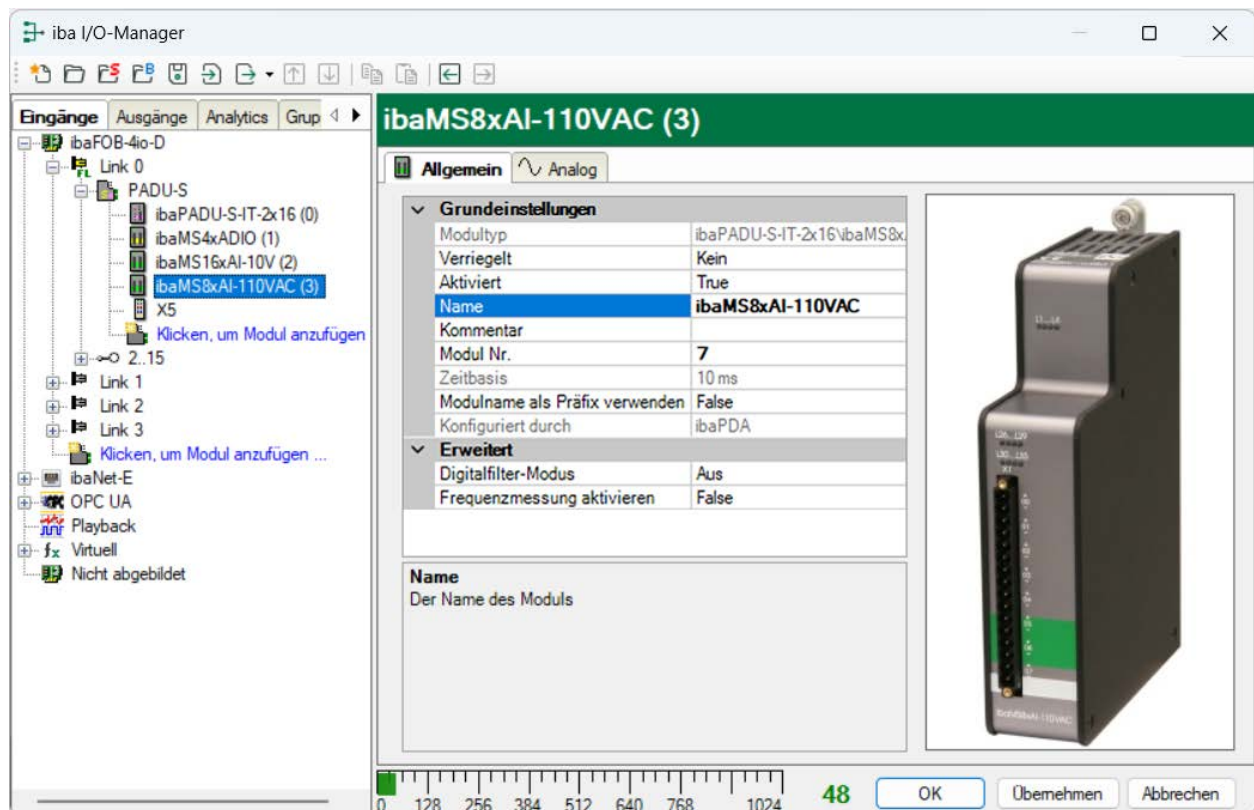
iba I/O-Manager

Eingänge | Ausgänge | Analytics | Grup

ibaFOB-4io-D
Link 0
PADU-S
ibaPADU-S-IT-2x16 (0)
ibaMS4xADIO (1)
ibaMS16xAI-10V (2)
ibaMS8xAI-110VAC (3)
X5
Klicken, um Modul anzufügen
2..15
Link 1
Link 2
Link 3
Klicken, um Modul anzufügen ...
ibaNet-E
OPC UA
Playback
Virtuell
Nicht abgebildet

ibaMS8xAI-110VAC (3)

Allgemein | Analog

| Grundeinstellungen | |
|---|---|
| Modultyp | ibaPADU-S-IT-2x16\ibaMS8x. |
| Verriegelt | Kein |
| Aktiviert | True |
| Name | ibaMS8xAI-110VAC |
| Kommentar | |
| Modul Nr. | 7 |
| Zeitbasis | 10 ms |
| Modulname als Präfix verwenden | False |
| Konfiguriert durch | ibaPDA |
| Erweitert | |
| Digitalfilter-Modus | Aus |
| Frequenzmessung aktivieren | False |

Name
Der Name des Moduls

ibaMS8xAI-110VAC

0 128 256 384 512 640 768 1024
48
OK
Übernehmen
Abbrechen